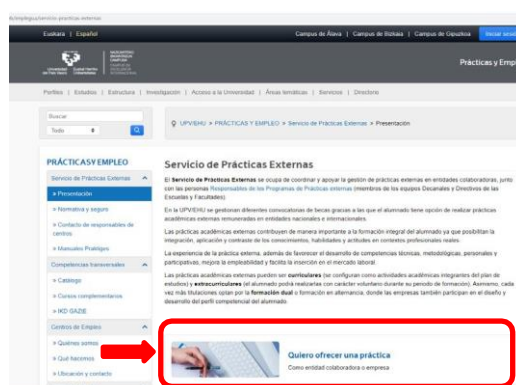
/c/empleo/servicio-practicas-externas

Euskara | Español

Campus de Álava | Campus de Bizkaia | Campus de Gipuzkoa | Iniciar sesión

Universidad del País Vasco | Euskal Herriko Unibertsitatea

Prácticas y Emple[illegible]

Perfiles | Estudios | Estructura | Investigación | Acceso a la Universidad | Áreas temáticas | Servicios | Directorio

Buscar

Todo

UPV/EHU > PRÁCTICAS Y EMPLEO > Servicio de Prácticas Externas > Presentación

PRÁCTICAS Y EMPLEO

Servicio de Prácticas Externas

» Presentación

» Normativa y seguro

» Contacto de responsables de centros

» Manuales Prakttgest

Competencias transversales

» Catálogo

» Cursos complementarios

» IKD GAZTE

Centros de Empleo

» Quiénes somos

» Qué hacemos

» Ubicación y contacto

Servicio de Prácticas Externas

El Servicio de Prácticas Externas se ocupa de coordinar y apoyar la gestión de prácticas externas en entidades colaboradoras, junto con las personas Responsables de los Programas de Prácticas externas (miembros de los equipos Decanales y Directivos de las Escuelas y Facultades).

En la UPV/EHU se gestionan diferentes convocatorias de becas gracias a las que el alumnado tiene opción de realizar prácticas académicas externas remuneradas en entidades nacionales e internacionales.

Las prácticas académicas externas contribuyen de manera importante a la formación integral del alumnado ya que posibilitan la integración, aplicación y contraste de los conocimientos, habilidades y actitudes en contextos profesionales reales.

La experiencia de la práctica externa, además de favorecer el desarrollo de competencias técnicas, metodológicas, personales y participativas, mejora la empleabilidad y facilita la inserción en el mercado laboral.

Las prácticas académicas externas pueden ser curriculares (se configuran como actividades académicas integrantes del plan de estudios) y extracurriculares (el alumnado podrá realizarlas con carácter voluntario durante su periodo de formación). Asimismo, cada vez más titulaciones optan por la formación dual o formación en alternancia, donde las empresas también participan en el diseño y desarrollo del perfil competencial del alumnado.

Quiero ofrecer una práctica

Como entidad colaboradora o empresa